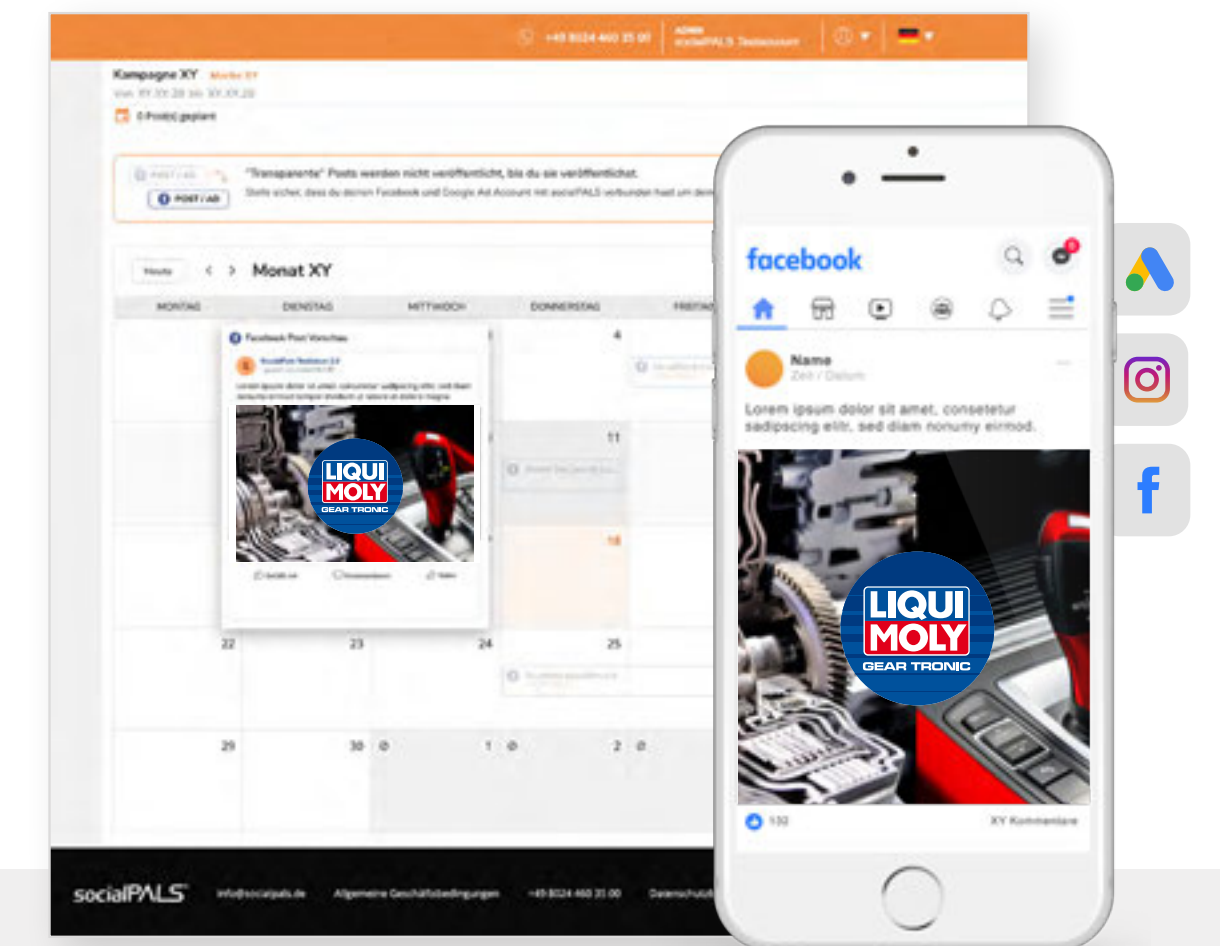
+49 8024 460 35 00 | ADMIN socialPALS Testaccount

Kampagne XY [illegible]
Von XY.XY.20 bis XY.XY.20

0 Post(s) geplant

POST / AD

"Transparente" Posts werden nicht veröffentlicht, bis du sie veröffentlichst.
Stelle sicher, dass du deinen Facebook und Google Ad Account mit socialPALS verbunden hast um deine

Heute

Monat XY

| MONTAG | DIENSTAG | MITTWOCH | DONNERSTAG | FREITAG |
|---|---|---|---|---|
| | | | 4 | |
| | | | 11 | |
| | | | 18 | |
| 22 | 23 | 24 | 25 | |
| 29 | 30 | 1 | 2 | |

Facebook Post Vorschau

socialPals Testkonto 2.0

Lorem ipsum dolor sit amet, consetetur sadipscing elitr, sed diam nonumy eirmod tempor invidunt ut labore et dolore magna

LIQUI MOLY GEAR TRONIC

Gefällt mir Kommentieren Teilen

facebook

Name
Zeit / Datum

Lorem ipsum dolor sit amet, consetetur sadipscing elitr, sed diam nonumy eirmod.

LIQUI MOLY GEAR TRONIC

132

XY Kommentare

socialPALS info@socialpals.de Allgemeine Geschäftsbedingungen +49 8024 460 35 00 Datenschutz